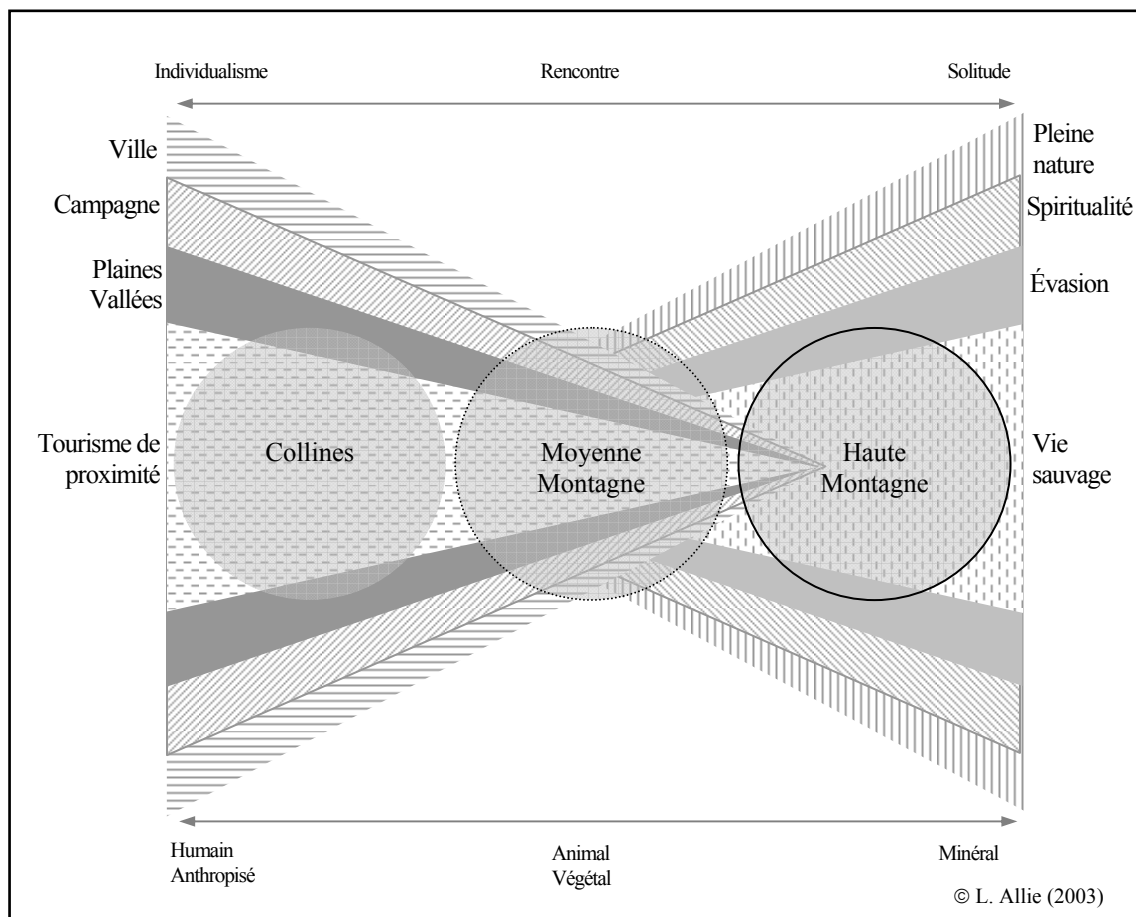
Individualisme

Rencontre

Solitude

Ville

Campagne

Plaines Vallées

Tourisme de proximité

Pleine nature

Spiritualité

Évasion

Vie sauvage

Collines

Moyenne Montagne

Haute Montagne

Humain Anthropisé

Animal Végétal

Minéral

© L. Allie (2003)